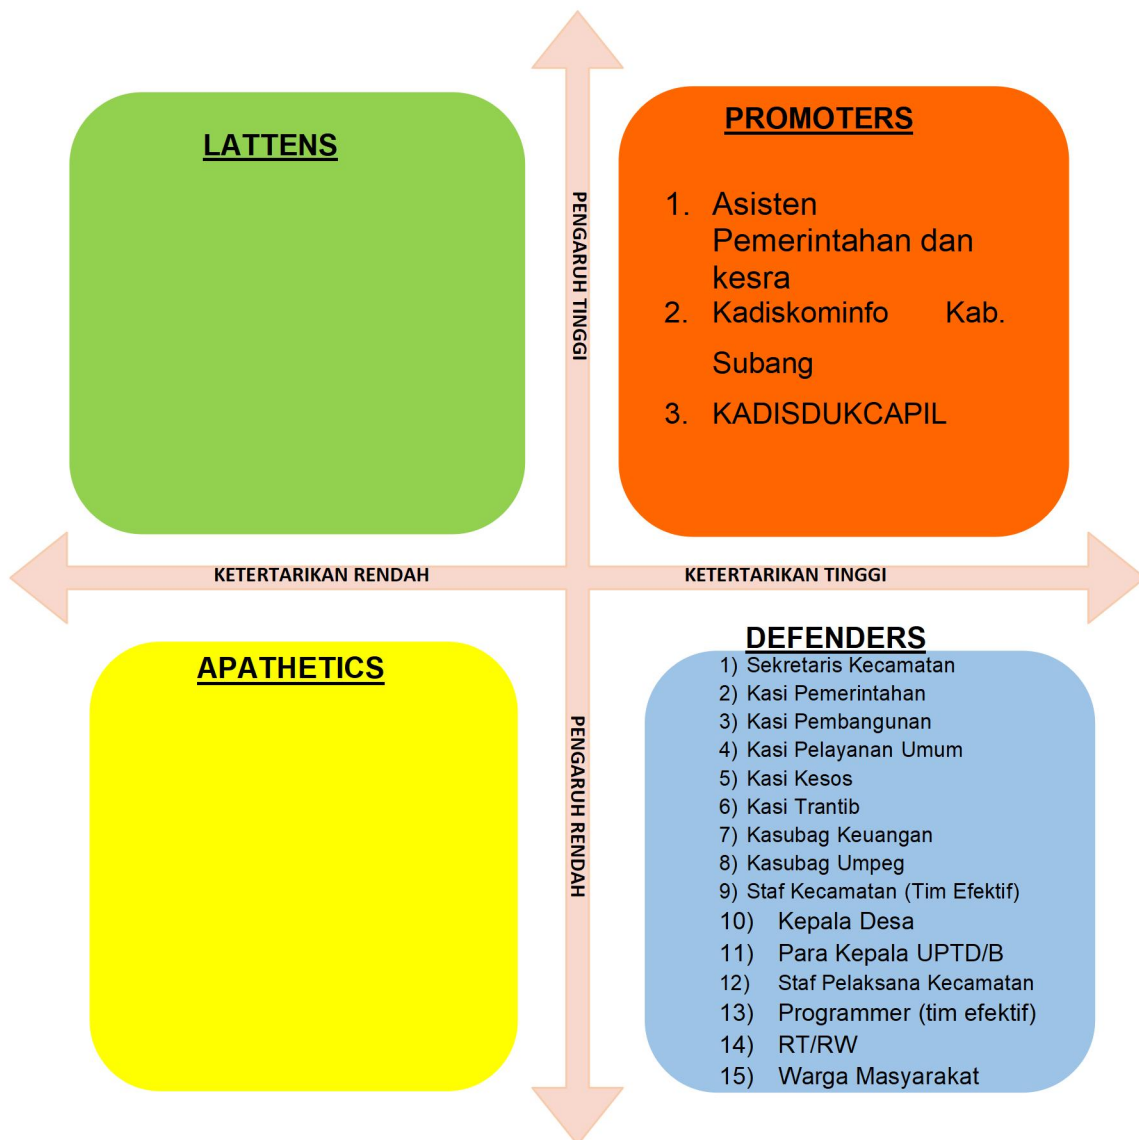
LATTENS

PENGARUH TINGGI

PROMOTERS

1. Asisten Pemerintahan dan kesra
2. Kadiskominfo Kab. Subang
3. KADISDUKCAPIL

KETERTARIKAN RENDAH

KETERTARIKAN TINGGI

APATHETICS

PENGARUH RENDAH

DEFENDERS

1) Sekretaris Kecamatan
2) Kasi Pemerintahan
3) Kasi Pembangunan
4) Kasi Pelayanan Umum
5) Kasi Kesos
6) Kasi Trantib
7) Kasubag Keuangan
8) Kasubag Umpeg
9) Staf Kecamatan (Tim Efektif)
10) Kepala Desa
11) Para Kepala UPTD/B
12) Staf Pelaksana Kecamatan
13) Programmer (tim efektif)
14) RT/RW
15) Warga Masyarakat